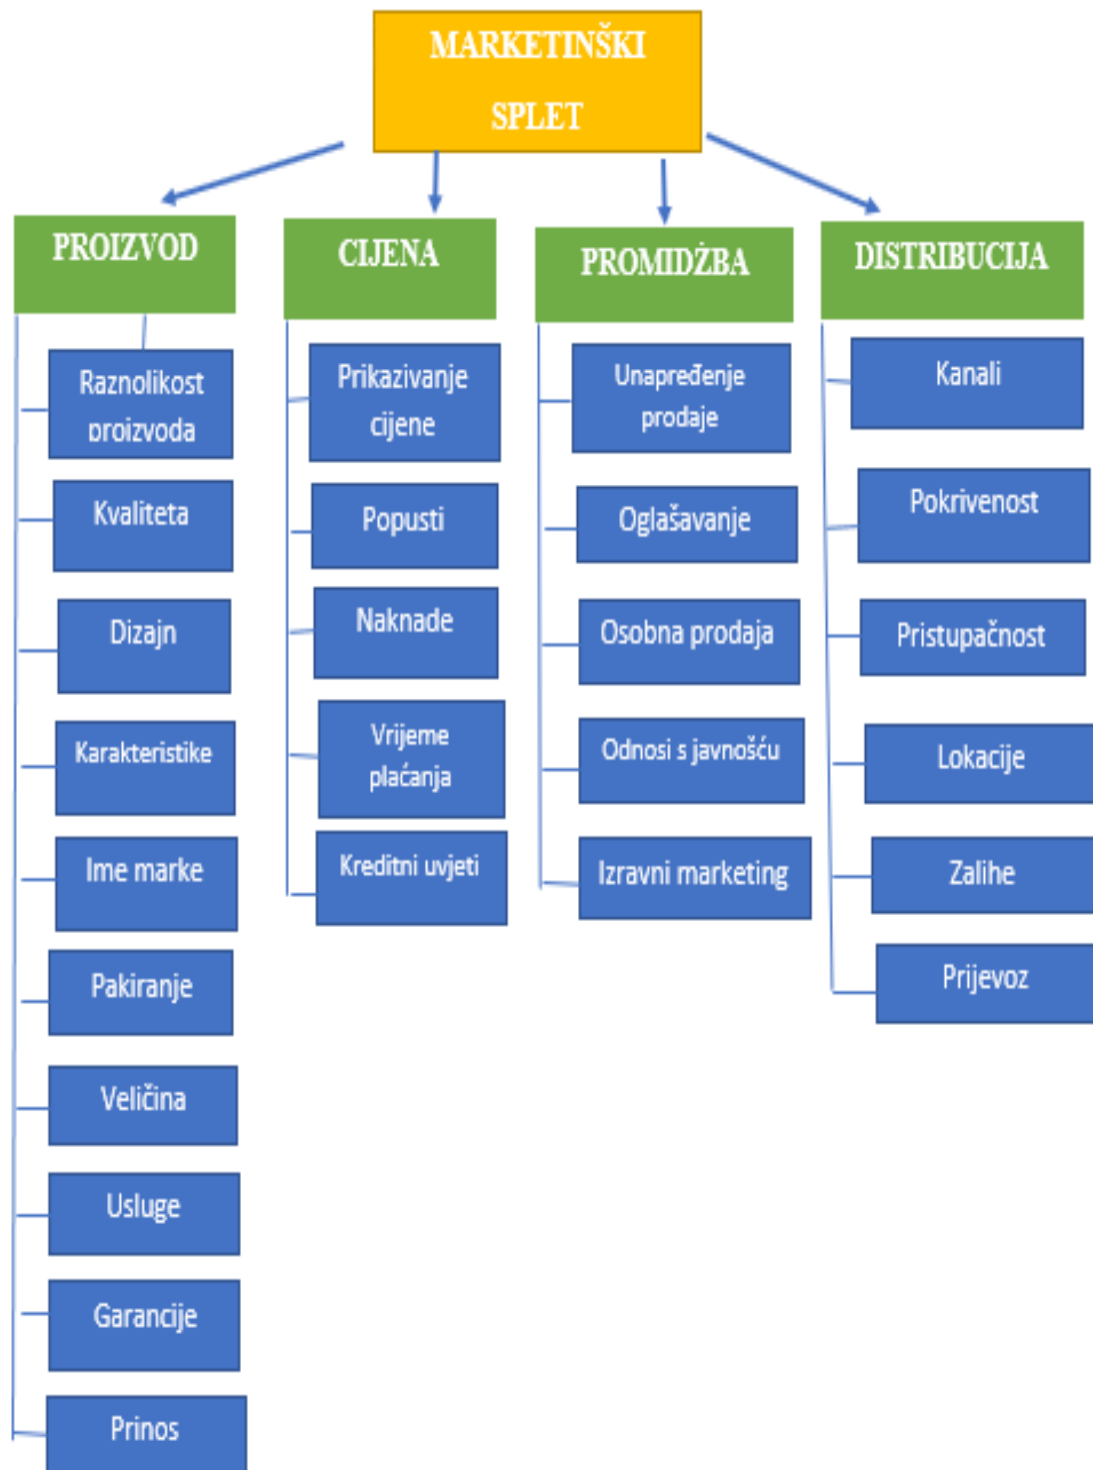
MARKETINŠKI SPLET

PROIZVOD

Raznolikost proizvoda

Kvaliteta

Dizajn

Karakteristike

Ime marke

Pakiranje

Veličina

Usluge

Garancije

Prinos

CIJENA

Prikazivanje cijene

Popusti

Naknade

Vrijeme plaćanja

Kreditni uvjeti

PROMIDŻBA

Unapređenje prodaje

Oglašavanje

Osobna prodaja

Odnosi s javnošću

Izravni marketing

DISTRIBUCIJA

Kanali

Pokrivenost

Pristupačnost

Lokacije

Zalihe

Prijevoz